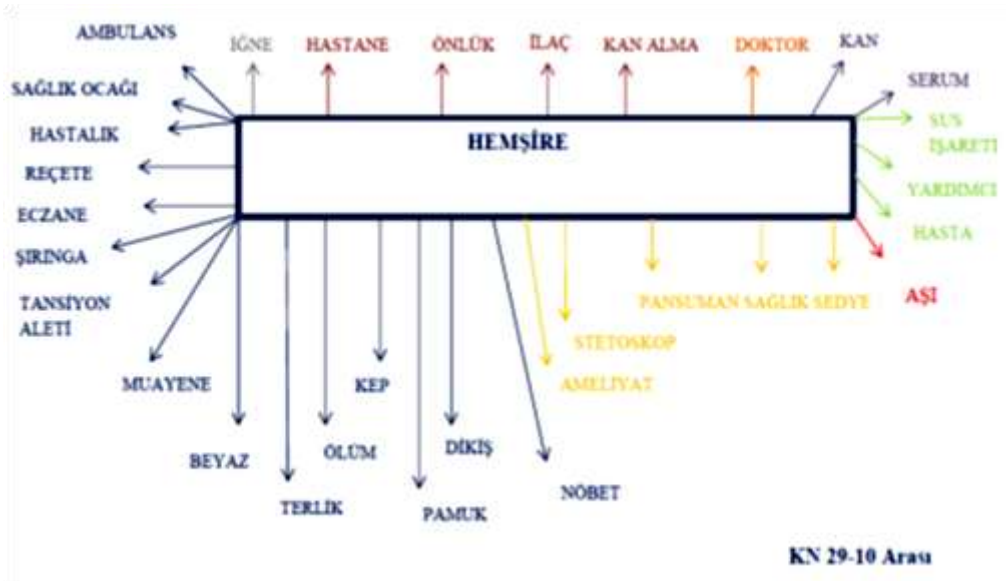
AMBULANS

İĞNE

HASTANE

ÖNLÜK

İLAÇ

KAN ALMA

DOKTOR

KAN

SERUM

SAĞLIK OCAĞI

HASTALIK

REÇETE

ECZANE

ŞIRINGA

TANSİYON ALETİ

HEMŞİRE

SUS İŞARETİ

YARDIMCI

HASTA

AŞI

PANSUMAN SAĞLIK SEDYE

STETOSKOP

AMELİYAT

MUAYENE

KEP

BEYAZ

ÖLÜM

DİKİŞ

TERLİK

PAMUK

NÖBET

KN 29-10 Arası